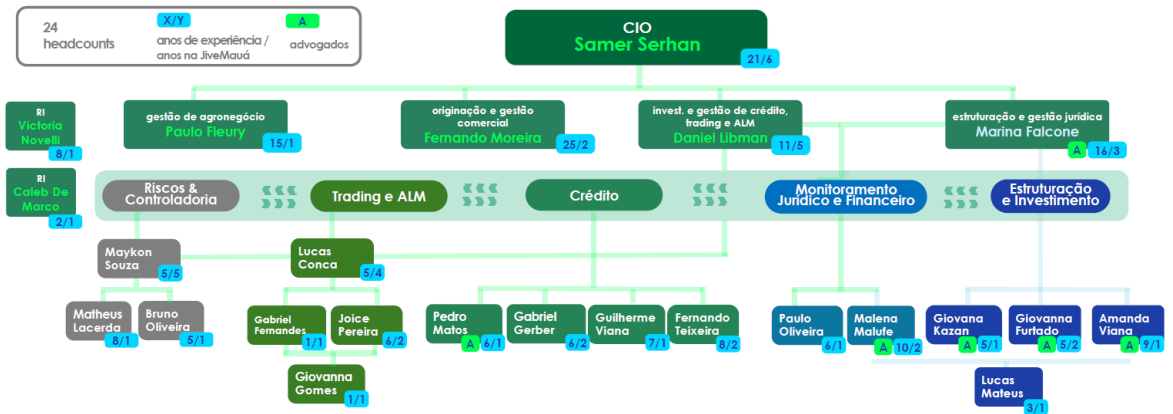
24 headcounts

X/Y
anos de experiência / anos na JiveMauá

A
advogados

CIO
Samer Serhan
21/6

RI
Victoria Novelli
8/1

RI
Caleb De Marco
2/1

gestão de agronegócio
Paulo Fleury
15/1

originação e gestão comercial
Fernando Moreira
25/2

invest. e gestão de crédito, trading e ALM
Daniel Libman
11/5

estruturação e gestão jurídica
Marina Falcone
A 16/3

Riscos & Controladoria

Trading e ALM

Crédito

Monitoramento Jurídico e Financeiro

Estruturação e Investimento

Maykon Souza
5/5

Lucas Conca
5/4

Matheus Lacerda
8/1

Bruno Oliveira
5/1

Gabriel Fernandes
1/1

Joice Pereira
6/2

Giovanna Gomes
1/1

Pedro Matos
A 6/1

Gabriel Gerber
6/2

Guilherme Viana
7/1

Fernando Teixeira
8/2

Paulo Oliveira
6/1

Malena Malufe
A 10/2

Giovana Kazan
A 5/1

Giovanna Furtado
A 5/2

Amanda Viana
A 9/1

Lucas Mateus
3/1